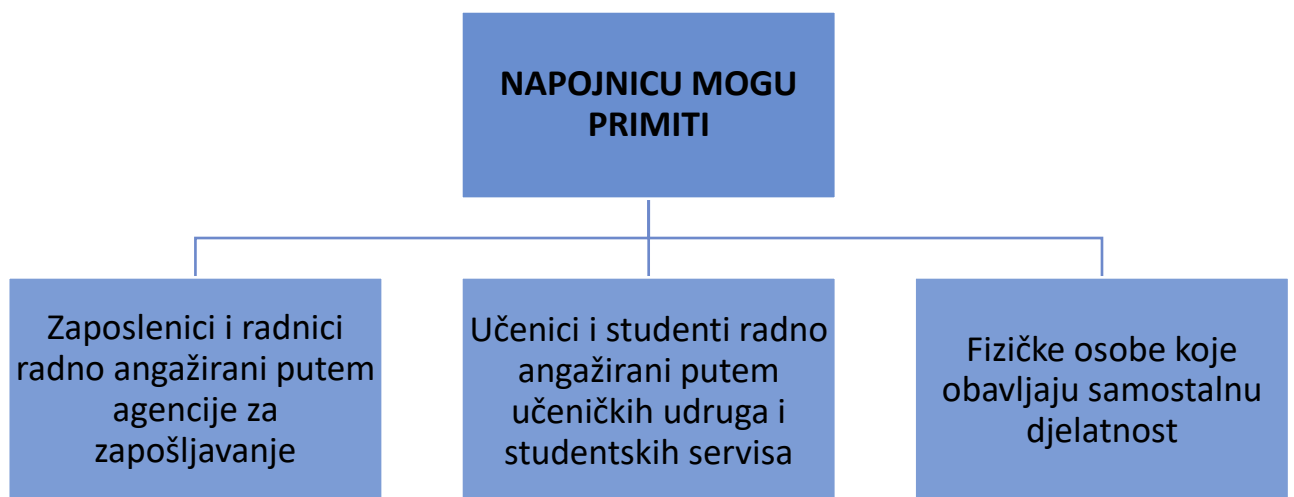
NAPOJNICU MOGU PRIMITI

Zaposlenici i radnici radno angažirani putem agencije za zapošljavanje

Učenici i studenti radno angažirani putem učeničkih udruga i studentskih servisa

Fizičke osobe koje obavljaju samostalnu djelatnost